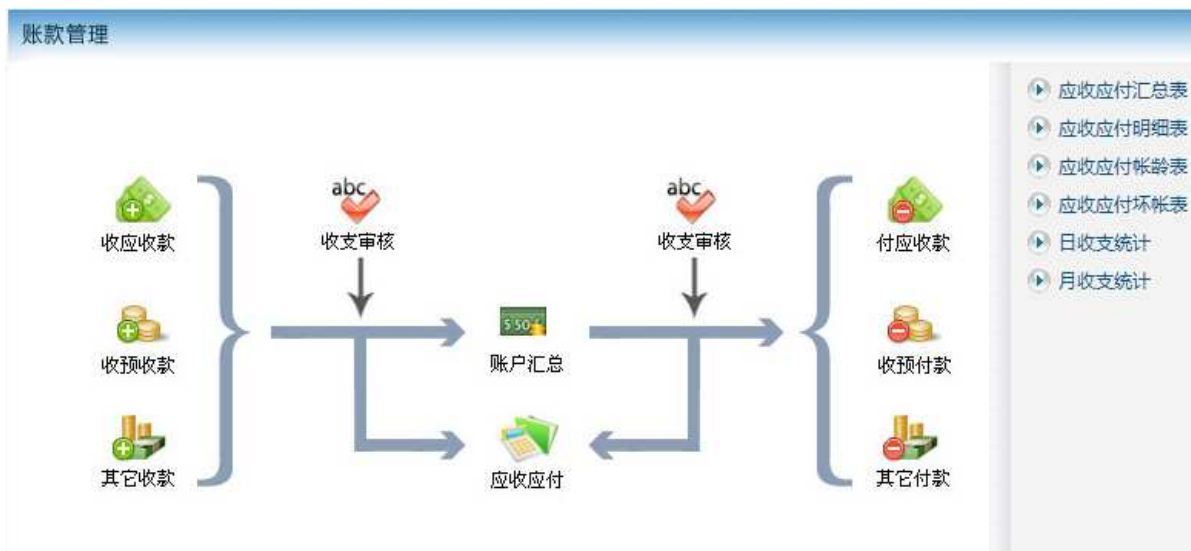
账款管理

收应收款

收预收款

其它收款

abc
收支审核

$50
账户汇总

应收应付

abc
收支审核

付应收款

收预付款

其它付款

应收应付汇总表
应收应付明细表
应收应付帐龄表
应收应付坏帐表
日收支统计
月收支统计